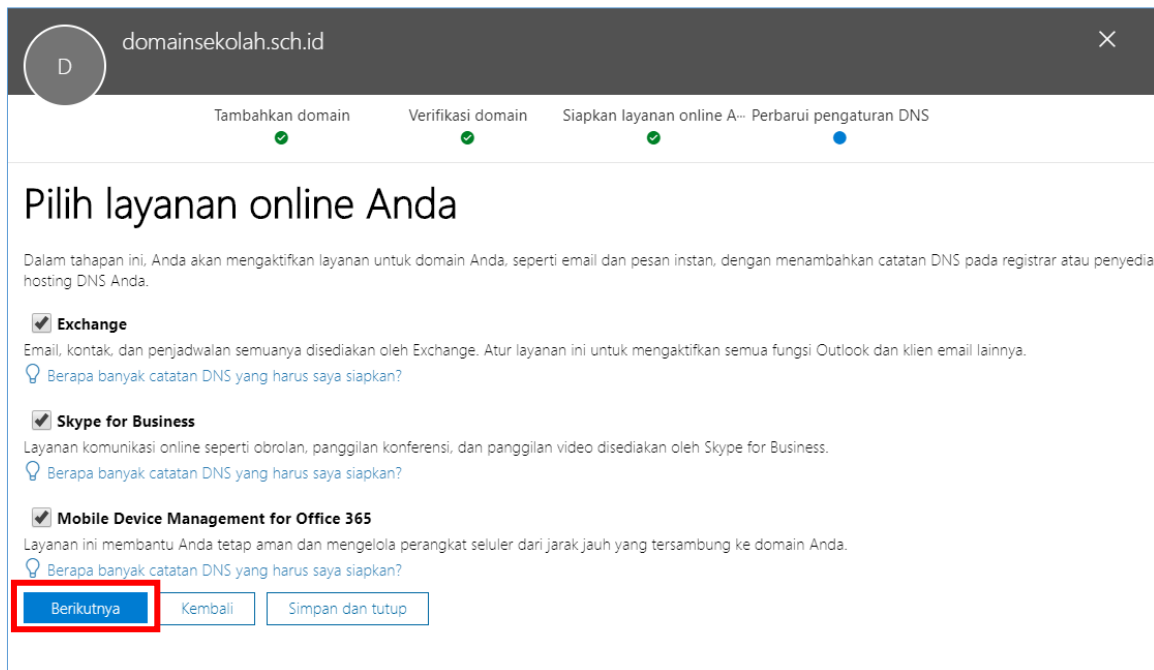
D

domainsekolah.sch.id

×

Tambahkan domain

Verifikasi domain

Siapkan layanan online A···

Perbarui pengaturan DNS

Pilih layanan online Anda

Dalam tahapan ini, Anda akan mengaktifkan layanan untuk domain Anda, seperti email dan pesan instan, dengan menambahkan catatan DNS pada registrar atau penyedia hosting DNS Anda.

Exchange

Email, kontak, dan penjadwalan semuanya disediakan oleh Exchange. Atur layanan ini untuk mengaktifkan semua fungsi Outlook dan klien email lainnya.

Berapa banyak catatan DNS yang harus saya siapkan?

Skype for Business

Layanan komunikasi online seperti obrolan, panggilan konferensi, dan panggilan video disediakan oleh Skype for Business.

Berapa banyak catatan DNS yang harus saya siapkan?

Mobile Device Management for Office 365

Layanan ini membantu Anda tetap aman dan mengelola perangkat seluler dari jarak jauh yang tersambung ke domain Anda.

Berapa banyak catatan DNS yang harus saya siapkan?

Berikutnya

Kembali

Simpan dan tutup